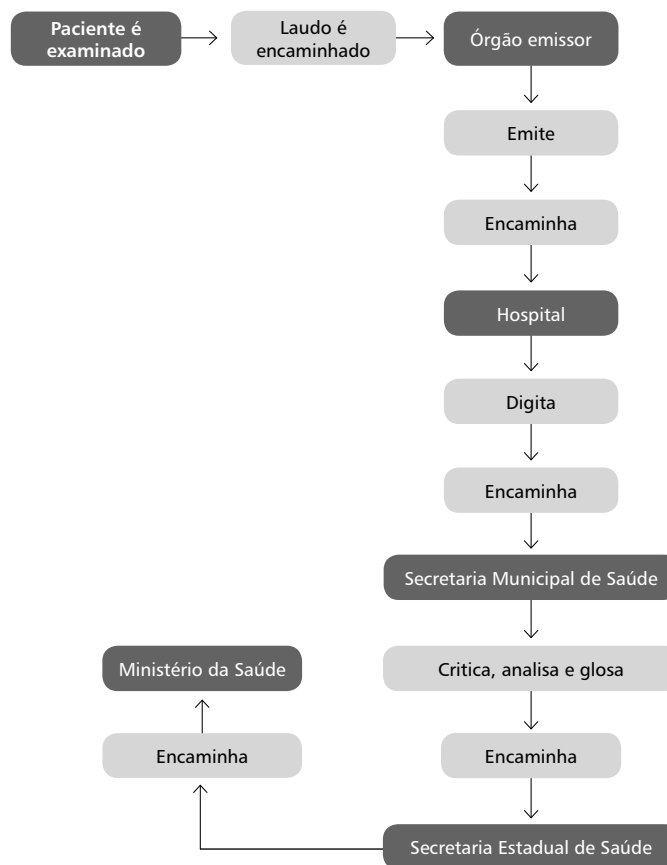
Paciente é examinado

Laudo é encaminhado

Órgão emissor

Emite

Encaminha

Hospital

Digita

Encaminha

Secretaria Municipal de Saúde

Critica, analisa e glosa

Encaminha

Secretaria Estadual de Saúde

Encaminha

Ministério da Saúde